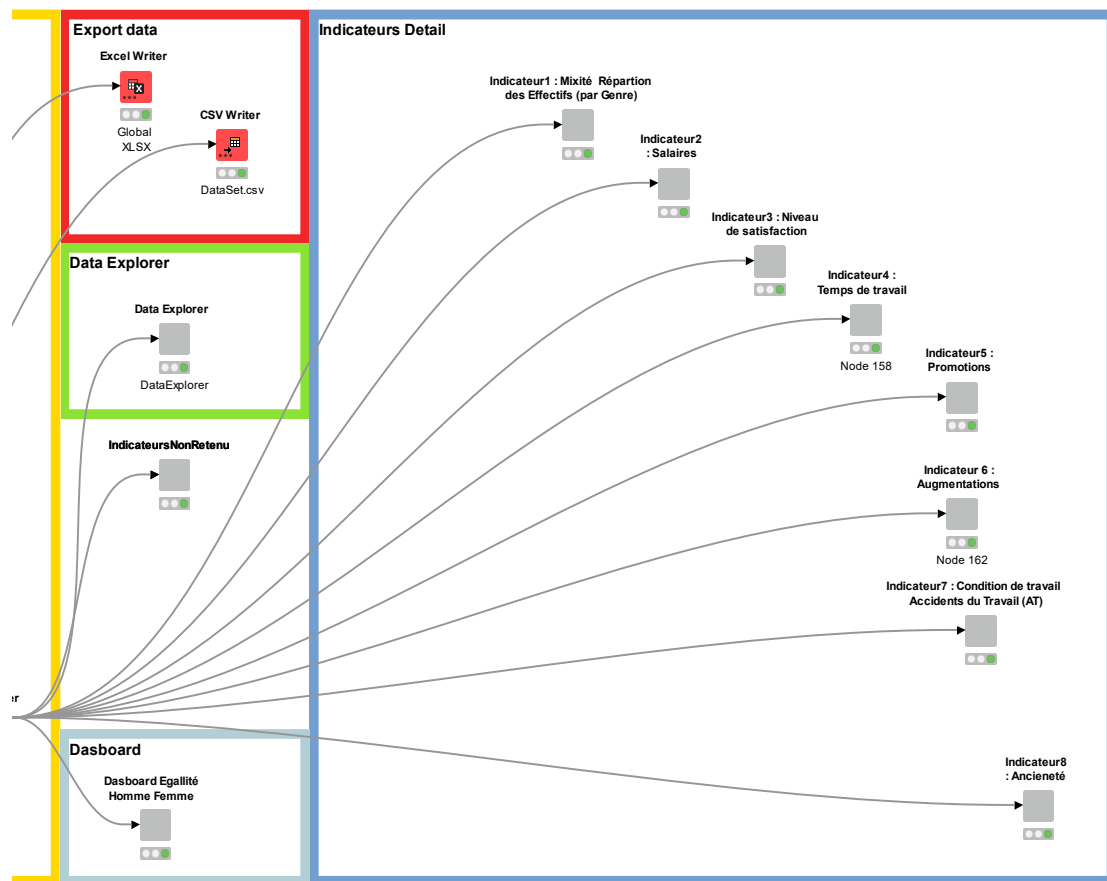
Export data

Excel Writer

Global XLSX

CSV Writer

DataSet.csv

Data Explorer

Data Explorer

DataExplorer

IndicateursNonRetenu

er

Dasboard

Dasboard Egallité Homme Femme

Indicateurs Detail

Indicateur1 : Mixité Répartion des Effectifs (par Genre)

Indicateur2 : Salaires

Indicateur3 : Niveau de satisfaction

Indicateur4 : Temps de travail

Node 158

Indicateur5 : Promotions

Indicateur 6 : Augmentations

Node 162

Indicateur7 : Condition de travail Accidents du Travail (AT)

Indicateur8 : Ancieneté